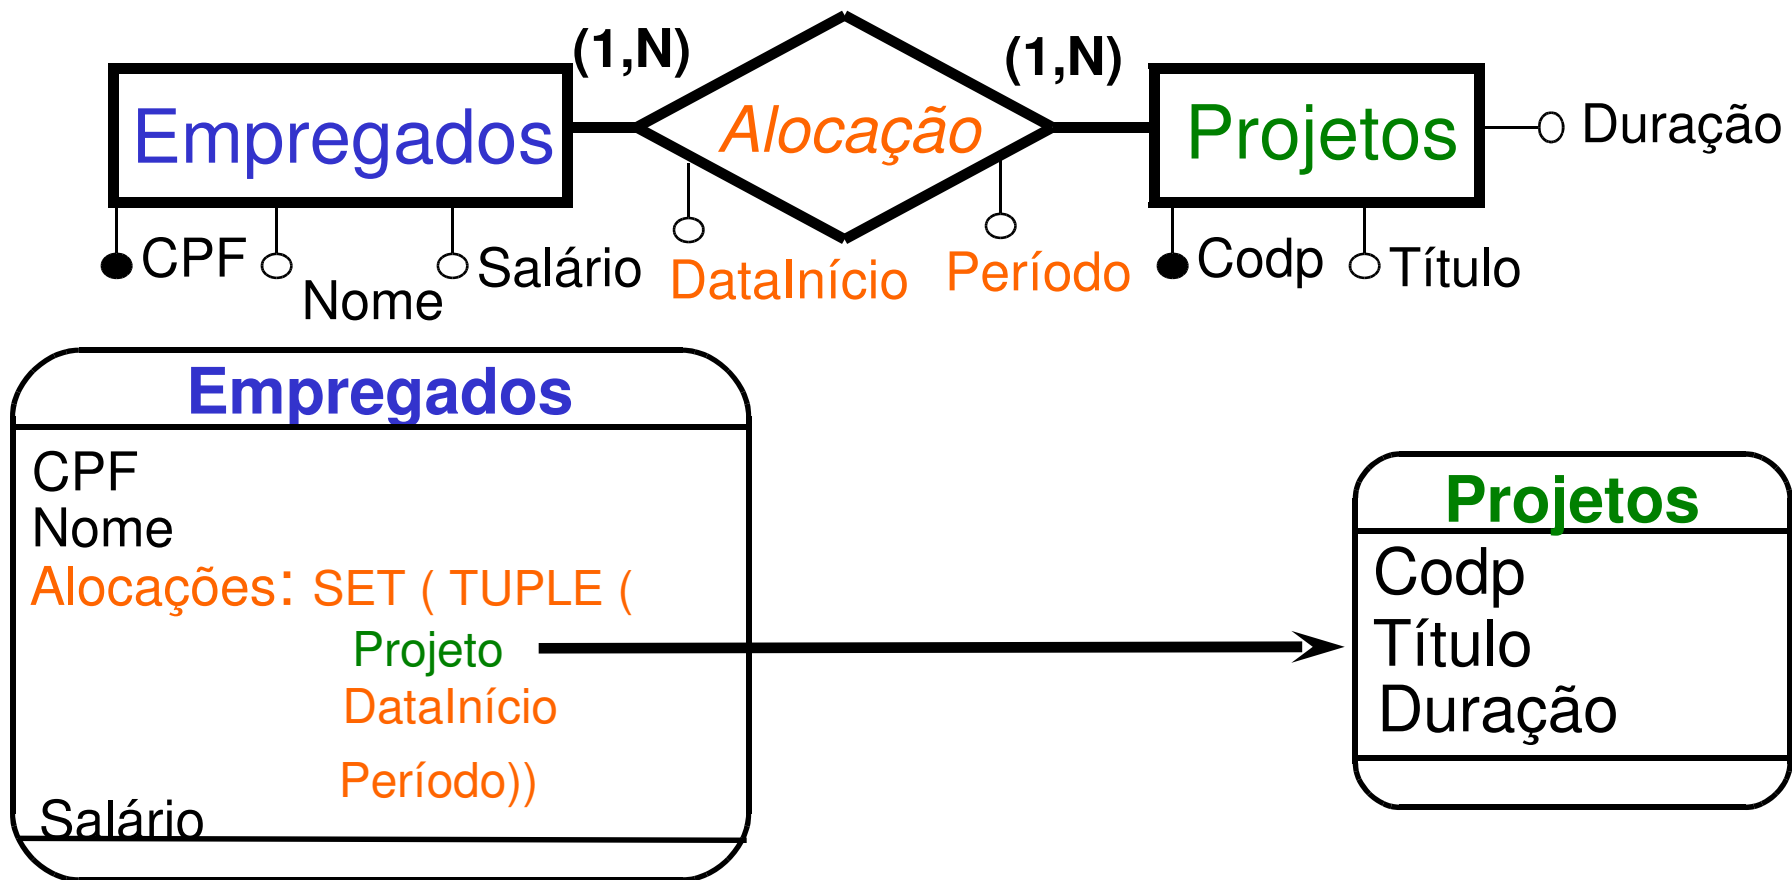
(1,N)
(1,N)
Empregados
Alocação
Projetos
Duração
CPF
Nome
Salário
DataInício
Período
Codp
Título

Empregados
CPF
Nome
Alocações: SET ( TUPLE (
Projeto
DataInício
Período))
Salário

Projetos
Codp
Título
Duração